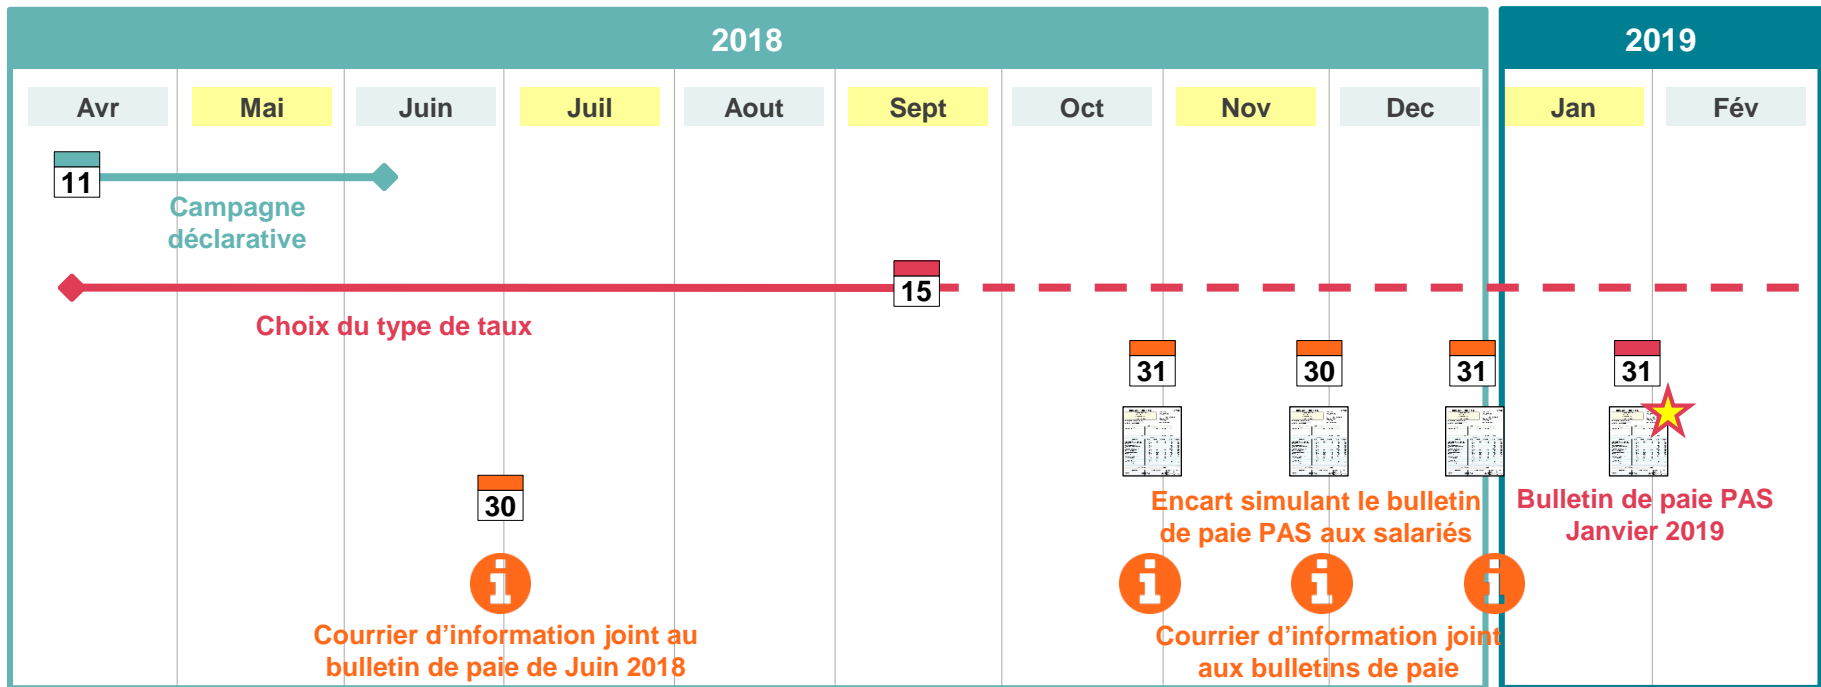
2018

2019

Avr

Mai

Juin

Juil

Aout

Sept

Oct

Nov

Dec

Jan

Fév

11

Campagne déclarative

15

Choix du type de taux

31

30

31

31

Encart simulant le bulletin de paie PAS aux salariés

Bulletin de paie PAS Janvier 2019

30

Courrier d'information joint au bulletin de paie de Juin 2018

Courrier d'information joint aux bulletins de paie